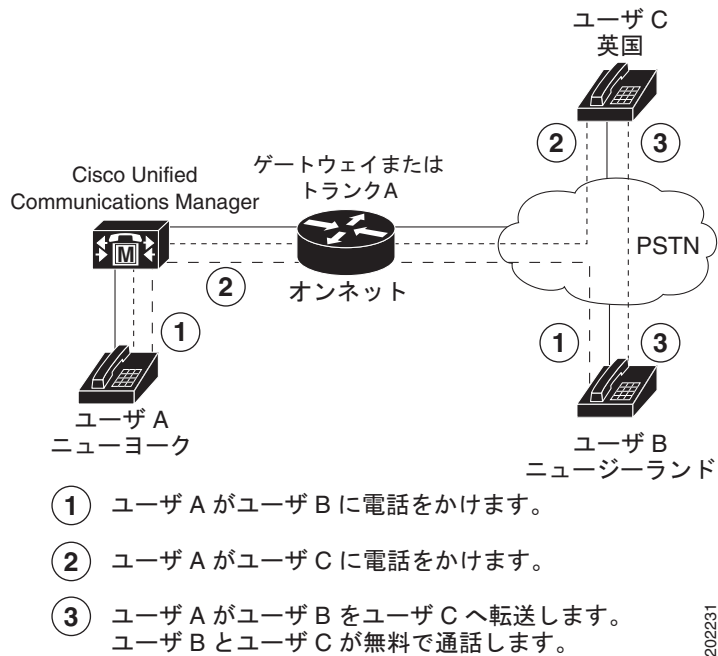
ユーザ C
英国

2

3

ゲートウェイまたは
トランクA

Cisco Unified
Communications Manager

M

PSTN

2

オンネット

1

1

3

ユーザ A
ニューヨーク

ユーザ B
ニュージーランド

1 ユーザ A がユーザ B に電話をかけます。

2 ユーザ A がユーザ C に電話をかけます。

3 ユーザ A がユーザ B をユーザ C へ転送します。
ユーザ B とユーザ C が無料で通話します。

202231